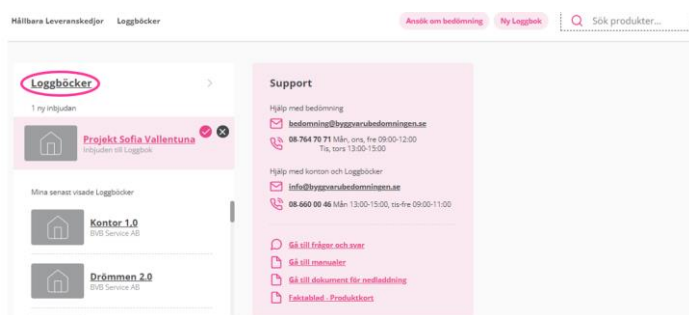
Hållbara Leveranskedjor Loggböcker

Ansök om bedömning Ny Loggbok Sök produkter...

Loggböcker

1 ny inbjudan

Projekt Sofia Vallentuna
Inbjuden till Loggbok

Mina senast visade Loggböcker

Kontor 1.0
BVB Service AB

Drömmen 2.0
BVB Service AB

Support

Hjälp med bedömning

bedomning@byggvarubedomningen.se

08-764 70 71 Mån, ons, fre 09:00-12:00
Tis, tors 13:00-15:00

Hjälp med konton och Loggböcker

info@byggvarubedomningen.se

08-660 00 46 Mån 13:00-15:00, tis-fre 09:00-11:00

Gå till frågor och svar

Gå till manualer

Gå till dokument för nedladdning

Faktablad - Produktkort